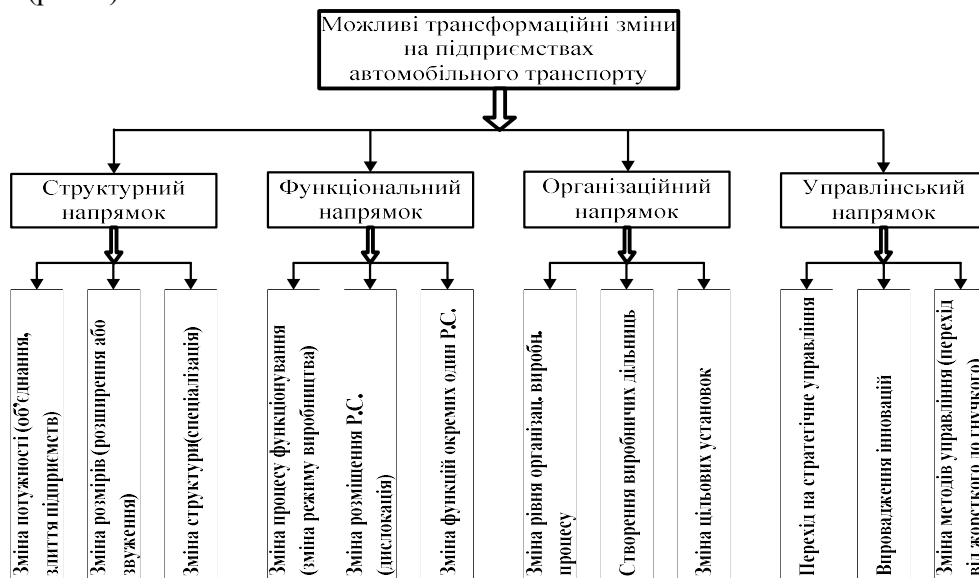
Можливі трансформаційні зміни на підприємствах автомобільного транспорту

Структурний напрямок

Функціональний напрямок

Організаційний напрямок

Управлінський напрямок

Зміна потужності (об'єднання, злиття підприємств)

Зміна розмірів (розширення або звуження)

Зміна структури(спеціалізація)

Зміна процесу функціонування (зміна режиму виробництва)

Зміна розміщення Р.С. (дислокація)

Зміна функцій окремих один Р.С.

Зміна рівня організац. виробн. процесу

Створення виробничих дільниць

Зміна цільових установок

Перехід на стратегічне управління

Впровадження інновацій

Зміна методів управління (перехід від жорсткого до гнучкого)